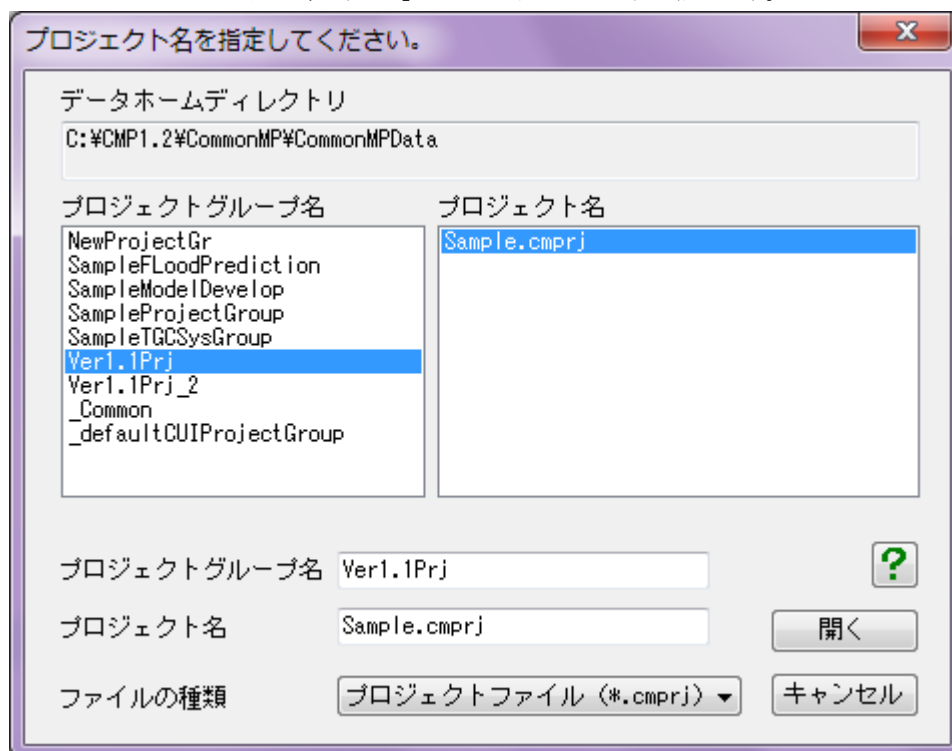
プロジェクト名を指定してください。

データホームディレクトリ

C:¥CMP1.2¥CommonMP¥CommonMPData

プロジェクトグループ名

NewProjectGr
SampleFLoodPrediction
SampleModelDevelop
SampleProjectGroup
SampleTGCSysGroup
Ver1.1Prj
Ver1.1Prj_2
_Common
_defaultCUIProjectGroup

プロジェクト名

Sample.cmprj

プロジェクトグループ名 Ver1.1Prj

?

プロジェクト名 Sample.cmprj

開く

ファイルの種類 プロジェクトファイル (*.cmprj)

キャンセル